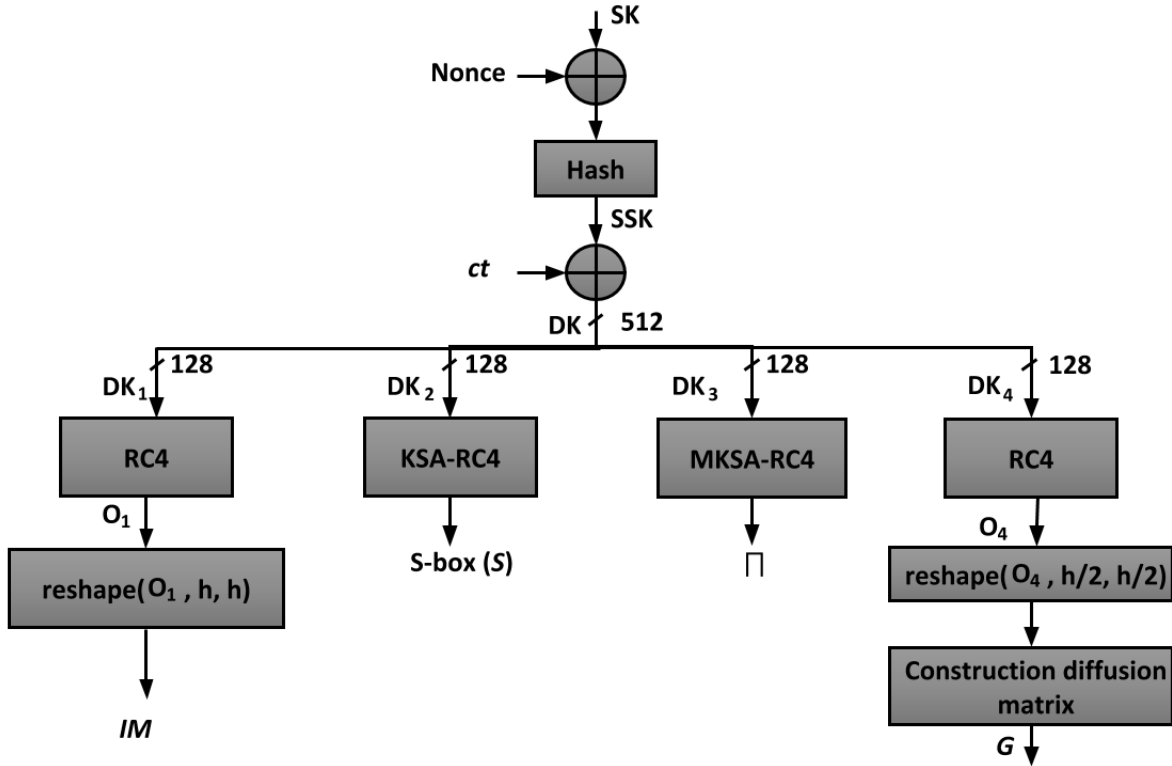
SK
Nonce
Hash
SSK
*ct*
DK 512
128
$DK_1$
128
$DK_2$
128
$DK_3$
128
$DK_4$
RC4
KSA-RC4
MKSA-RC4
RC4
$O_1$
reshape($O_1$ , h, h)
S-box (*S*)
$\Pi$
$O_4$
reshape($O_4$ , h/2, h/2)
Construction diffusion matrix
*IM*
*G*